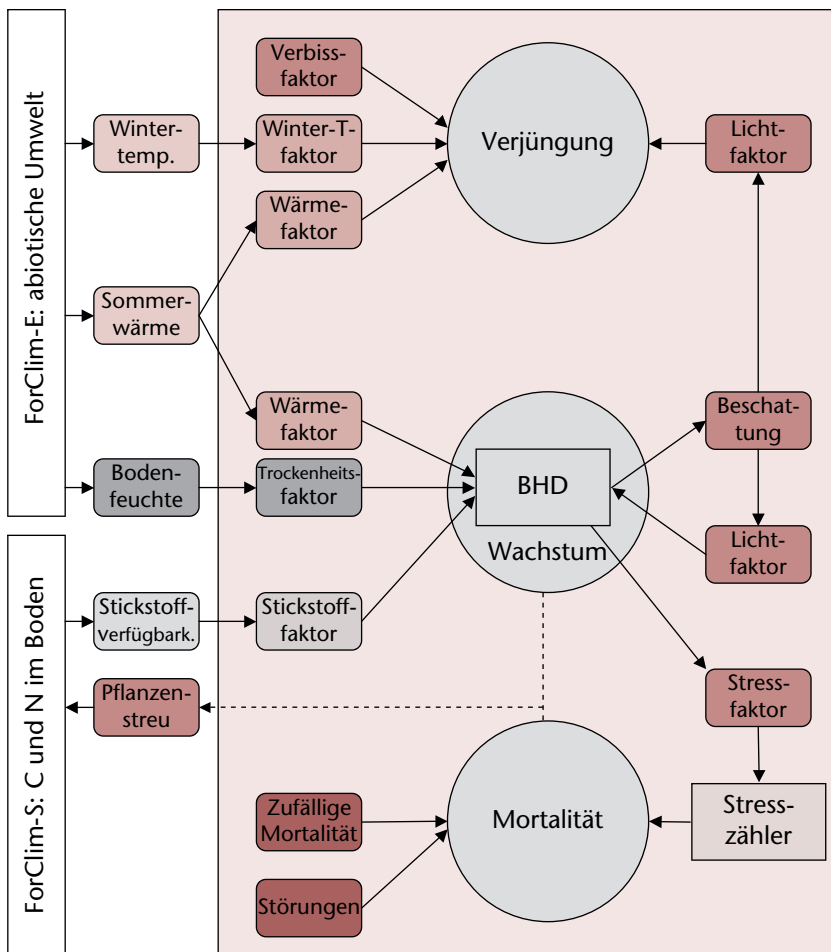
ForClim-E: abiotische Umwelt

ForClim-S: C und N im Boden

Verbissfaktor

Wintertemp.

Winter-T-faktor

Verjüngung

Lichtfaktor

Wärmefaktor

Sommerwärme

Wärmefaktor

Beschattung

Bodenfeuchte

Trockenheitsfaktor

BHD

Wachstum

Lichtfaktor

Stickstoffverfügbark.

Stickstofffaktor

Pflanzenstreu

Stressfaktor

Zufällige Mortalität

Mortalität

Stresszähler

Störungen